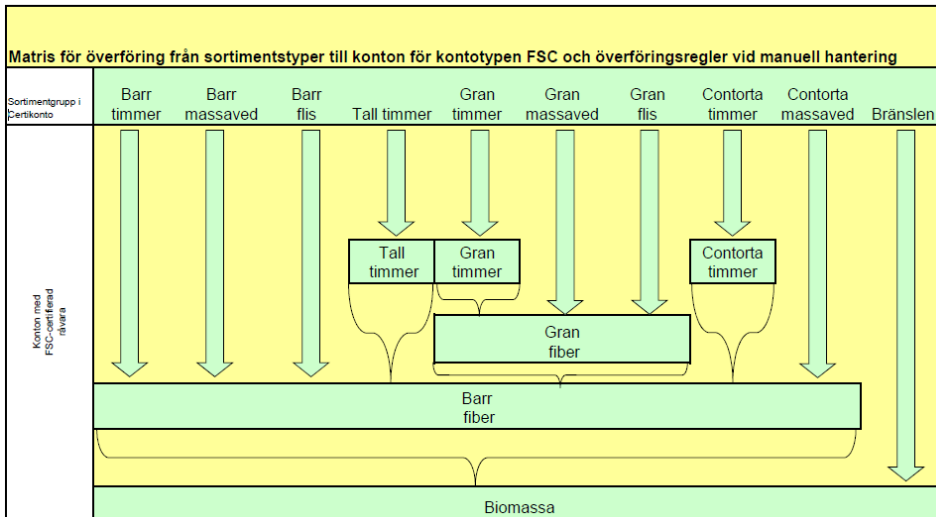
Matris för överföring från sortimentstyper till konton för kontotypen FSC och överföringsregler vid manuell hantering

Sortimentgrupp i Certikonto

Barr timmer

Barr massaved

Barr flis

Tall timmer

Gran timmer

Gran massaved

Gran flis

Contorta timmer

Contorta massaved

Bränslen

Konton med FSC-certifierad råvara

Tall timmer

Gran timmer

Contorta timmer

Gran fiber

Barr fiber

Biomassa